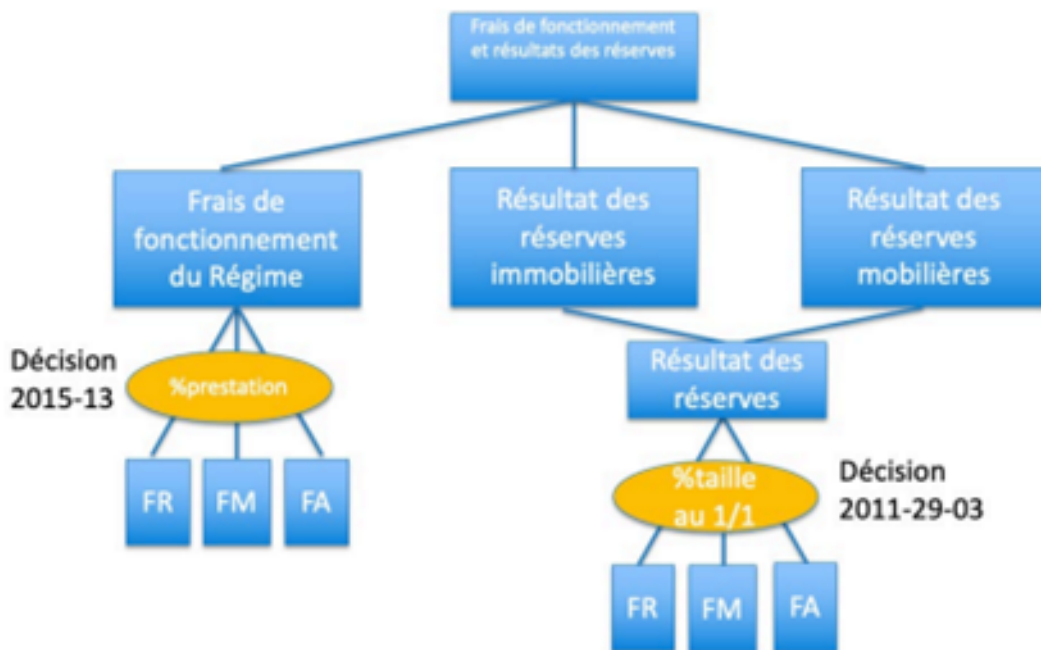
Frais de fonctionnement et résultats des réserves

Frais de fonctionnement du Régime

Résultat des réserves immobilières

Résultat des réserves mobilières

Décision 2015-13

%prestation

FR

FM

FA

Résultat des réserves

%taille au 1/1

Décision 2011-29-03

FR

FM

FA